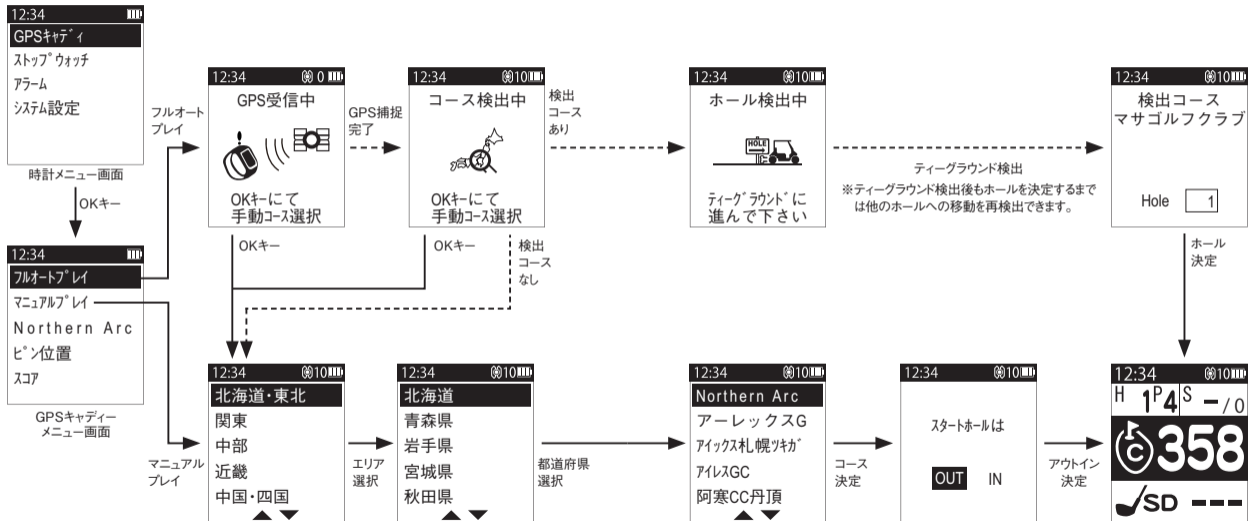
12:34
GPSｷｬﾃﾞｨ
ｽﾄｯﾌﾟｳｫｯﾁ
ｱﾗｰﾑ
ｼｽﾃﾑ設定
時計メニュー画面

OKキー

12:34
ﾌﾙｵｰﾄﾌﾟﾚｲ
ﾏﾆｭｱﾙﾌﾟﾚｲ
Northern Arc
ﾋﾟﾝ位置
ｽｺｱ
GPSキャディーメニュー画面

フルオートプレイ

12:34 0
GPS受信中
OKｷｰにて手動ｺｰｽ選択

GPS捕捉完了

12:34 10
コース検出中
OKｷｰにて手動ｺｰｽ選択

検出コースあり

12:34 10
ホール検出中
HOLE
ﾃｨｰｸﾞﾗｳﾝﾄﾞに進んで下さい

ティーグラウンド検出
※ティーグラウンド検出後もホールを決定するまでは他のホールへの移動を再検出できます。

12:34 10
検出コース
マサゴルフクラブ
Hole 1

ホール決定

OKキー
OKキー
検出コースなし

マニュアルプレイ

12:34 10
北海道・東北
関東
中部
近畿
中国・四国

エリア選択

12:34 10
北海道
青森県
岩手県
宮城県
秋田県

都道府県選択

12:34 10
Northern Arc
アーレックスG
ｱｲｯｸｽ札幌ﾂｷｶﾞ
ｱｲﾚｽGC
阿寒CC丹頂

コース決定

12:34 10
ｽﾀｰﾄﾎｰﾙは
OUT IN

アウトイン決定

12:34 10
H 1 P 4 S −/0
358
SD ---